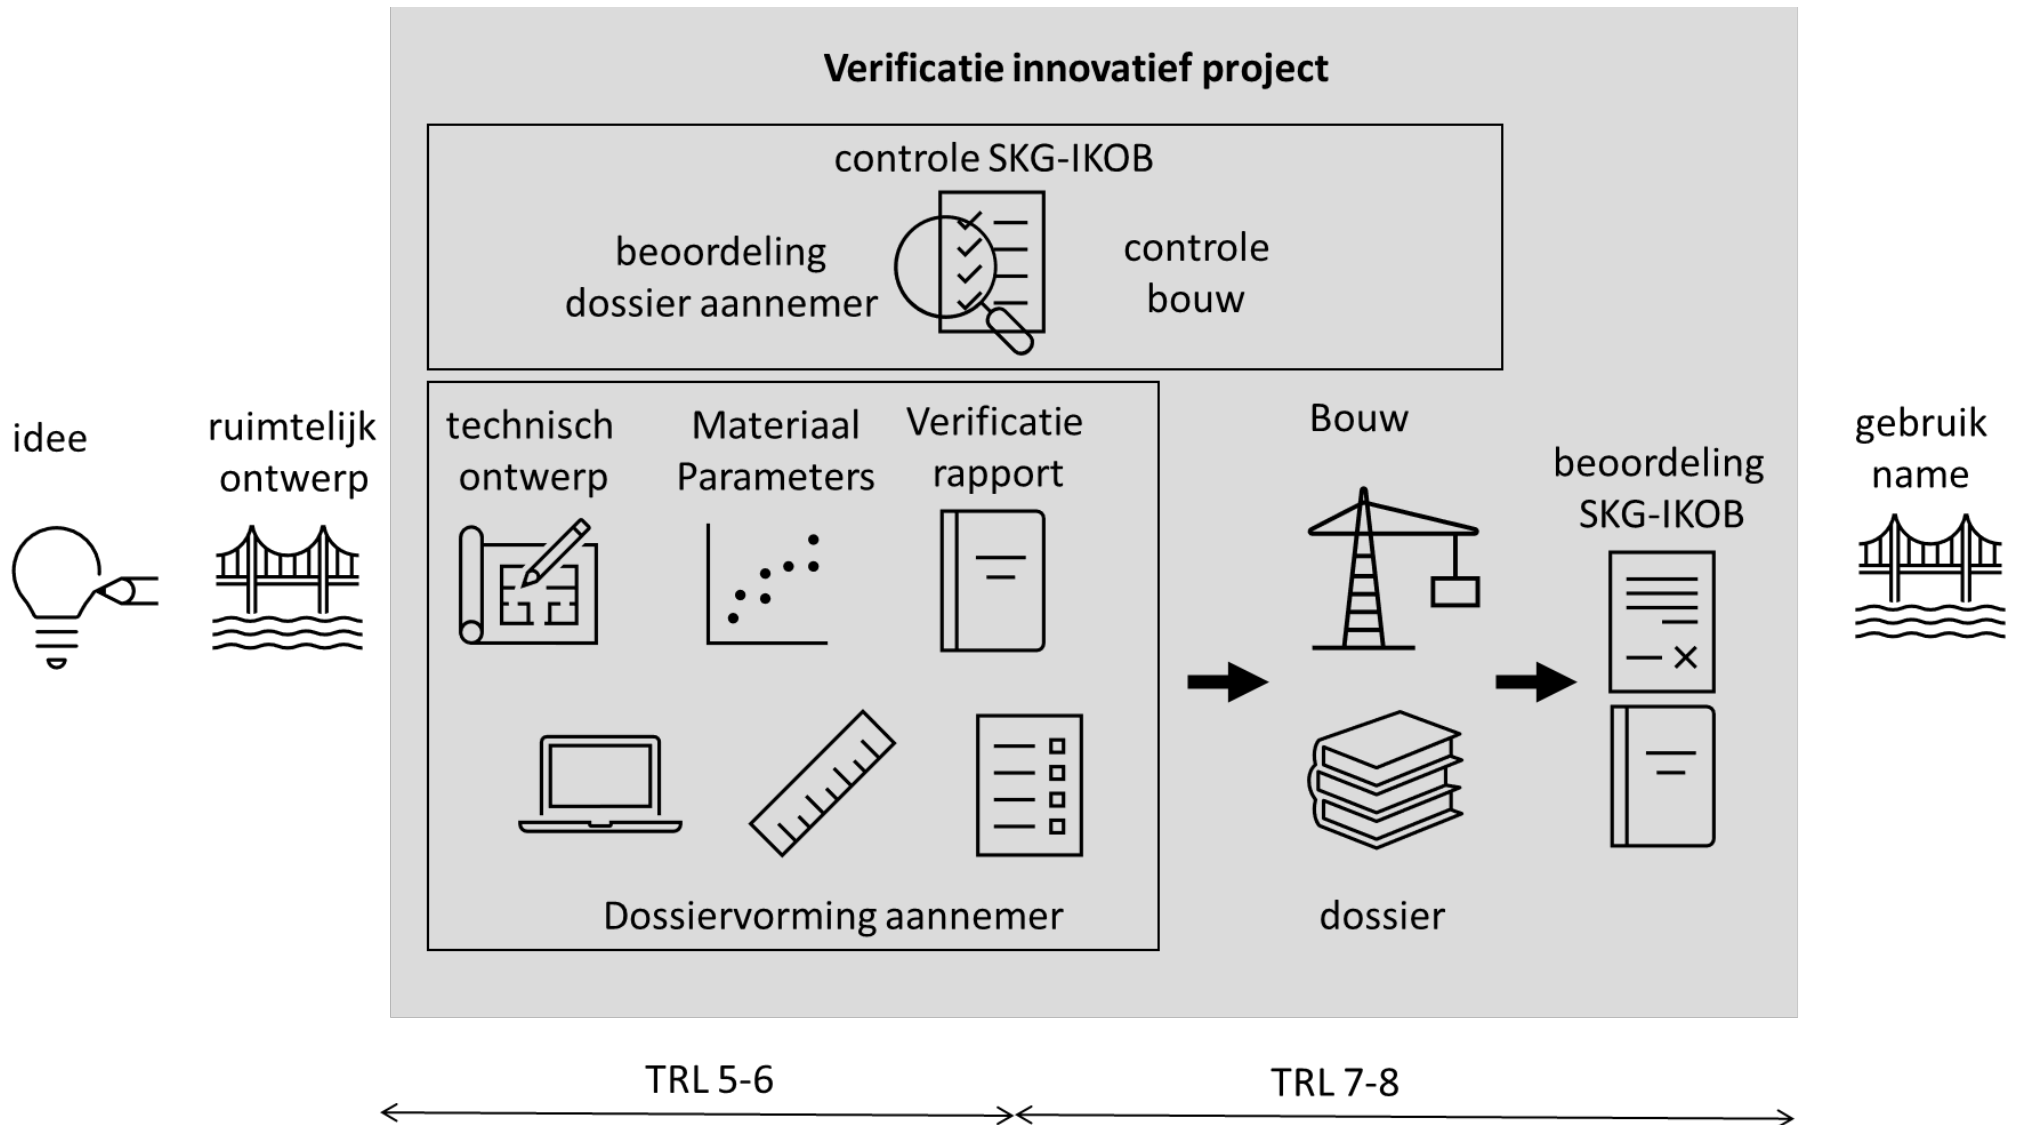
idee

ruimtelijk ontwerp

Verificatie innovatief project

controle SKG-IKOB

beoordeling dossier aannemer

controle bouw

technisch ontwerp

Materiaal Parameters

Verificatie rapport

Dossiervorming aannemer

Bouw

dossier

beoordeling SKG-IKOB

gebruik name

TRL 5-6

TRL 7-8